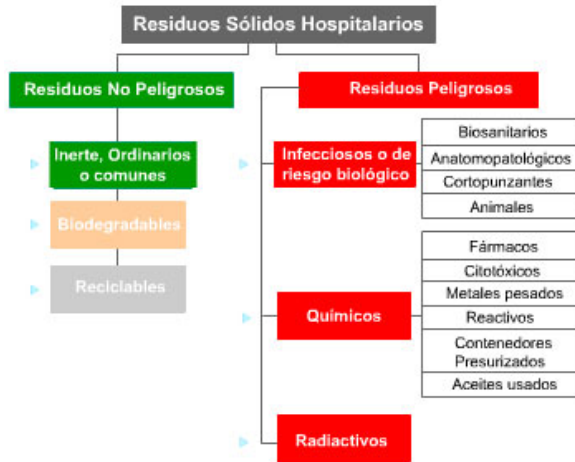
Residuos Sólidos Hospitalarios

Residuos No Peligrosos

Inerte, Ordinarios o comunes

Biodegradables

Reciclables

Residuos Peligrosos

Infecciosos o de riesgo biológico

Biosanitarios

Anatomopatológicos

Cortopunzantes

Animales

Químicos

Fármacos

Citotóxicos

Metales pesados

Reactivos

Contenedores Presurizados

Aceites usados

Radiactivos